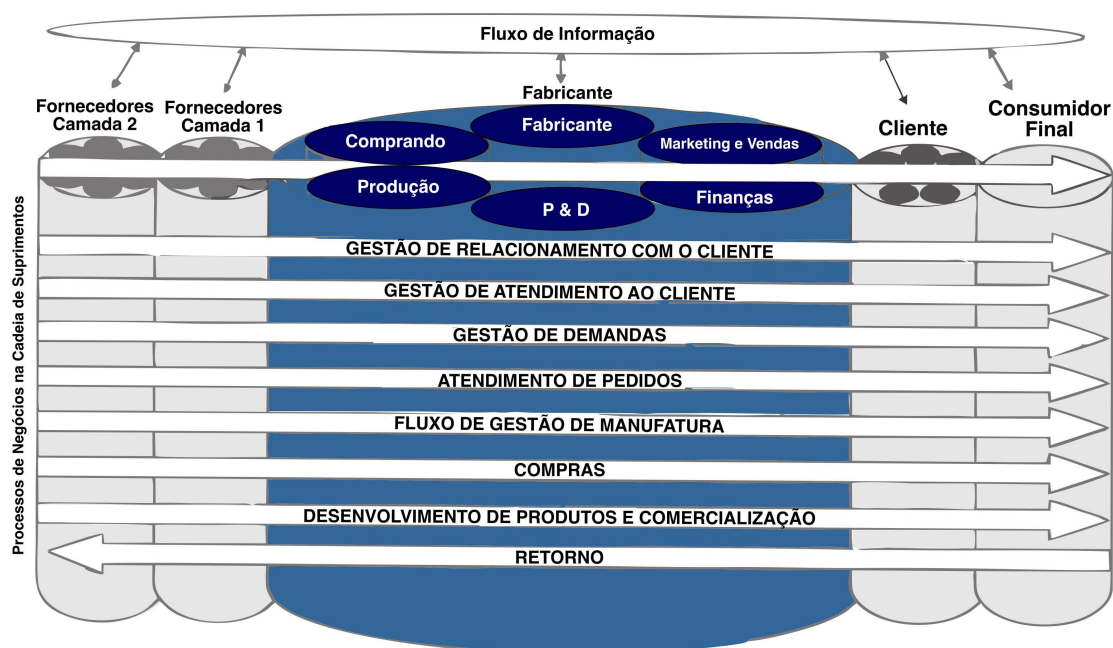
Fluxo de Informação

Fornecedores Camada 2

Fornecedores Camada 1

Fabricante

Cliente

Consumidor Final

Comprando

Fabricante

Marketing e Vendas

Produção

P & D

Finanças

Processos de Negócios na Cadeia de Suprimentos

GESTÃO DE RELACIONAMENTO COM O CLIENTE

GESTÃO DE ATENDIMENTO AO CLIENTE

GESTÃO DE DEMANDAS

ATENDIMENTO DE PEDIDOS

FLUXO DE GESTÃO DE MANUFATURA

COMPRAS

DESENVOLVIMENTO DE PRODUTOS E COMERCIALIZAÇÃO

RETORNO